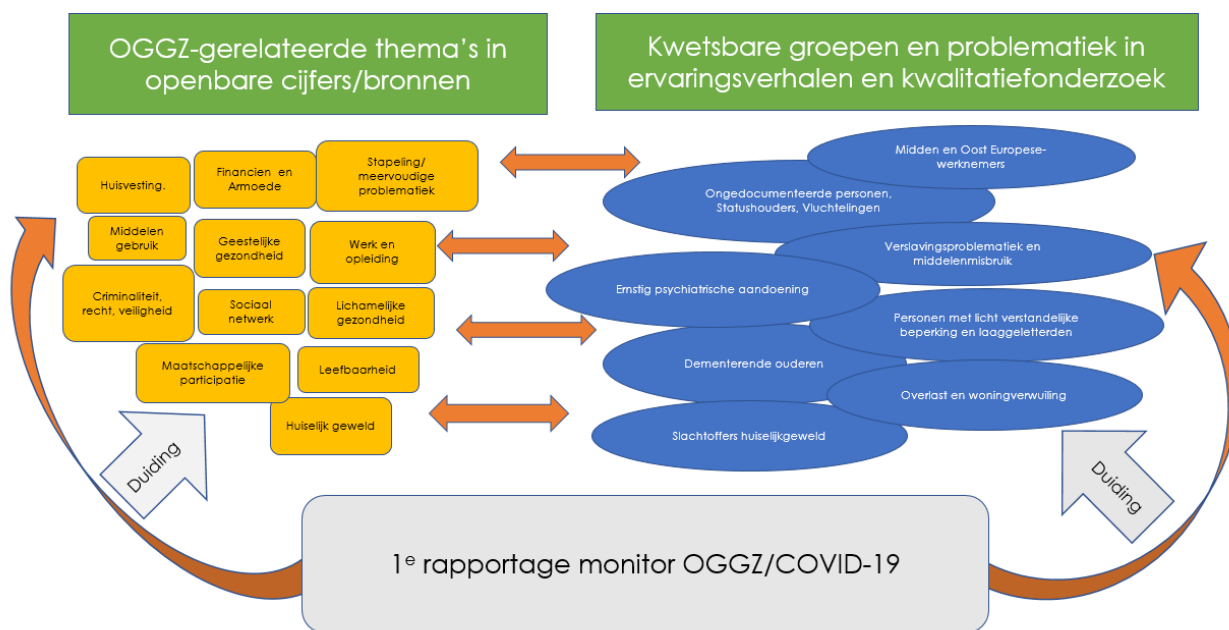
OGGZ-gerelateerde thema's in openbare cijfers/bronnen

Kwetsbare groepen en problematiek in ervaringsverhalen en kwalitatiefonderzoek

Huisvesting.

Financien en Armoede

Stapeling/ meervoudige problematiek

Middelen gebruik

Geestelijke gezondheid

Werk en opleiding

Criminaliteit, recht, veiligheid

Sociaal netwerk

Lichamelijke gezondheid

Maatschappelijke participatie

Leefbaarheid

Huiselijk geweld

Midden en Oost Europese-werknemers

Ongedocumenteerde personen, Statushouders, Vluchtelingen

Verslavingsproblematiek en middelenmisbruik

Ernstig psychiatrische aandoening

Personen met licht verstandelijke beperking en laaggeletterden

Dementerende ouderen

Overlast en woningverwuiling

Slachtoffers huiselijkgeweld

Duiding

Duiding

1$^{e}$ rapportage monitor OGGZ/COVID-19